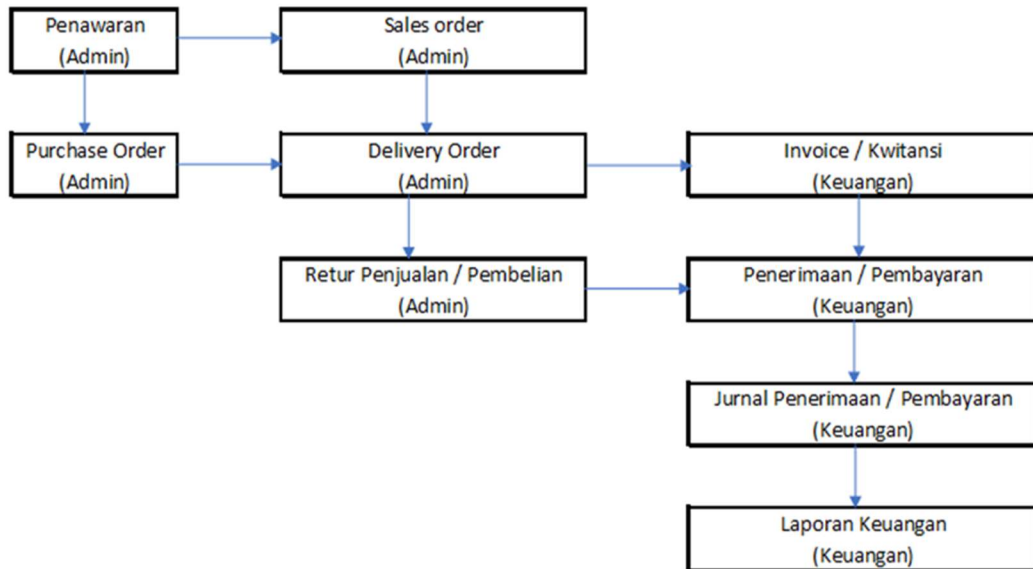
Penawaran
(Admin)

Sales order
(Admin)

Purchase Order
(Admin)

Delivery Order
(Admin)

Invoice / Kwitansi
(Keuangan)

Retur Penjualan / Pembelian
(Admin)

Penerimaan / Pembayaran
(Keuangan)

Jurnal Penerimaan / Pembayaran
(Keuangan)

Laporan Keuangan
(Keuangan)